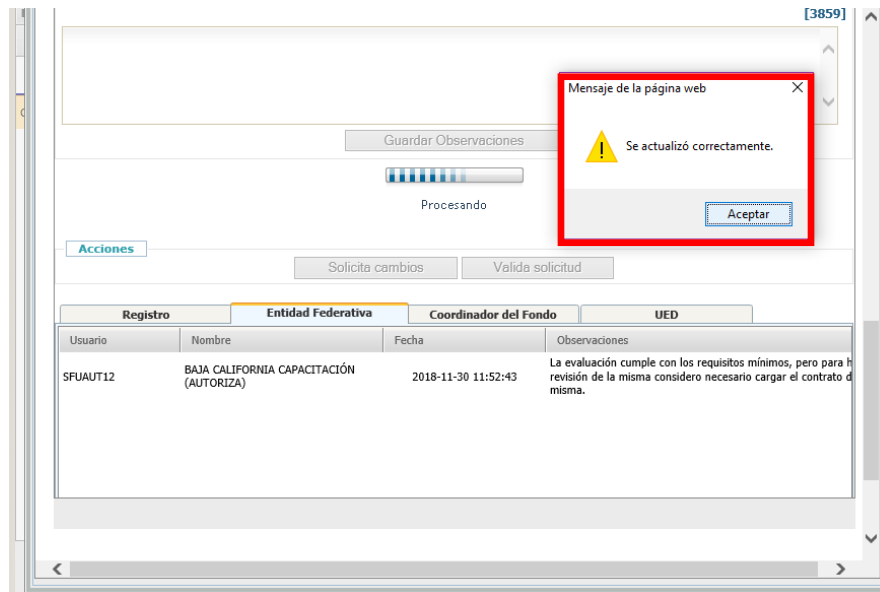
[3859]

Guardar Observaciones

Procesando

Mensaje de la página web

Se actualizó correctamente.

Aceptar

Acciones

Solicita cambios

Valida solicitud

Registro

Entidad Federativa

Coordinador del Fondo

UED

| Usuario | Nombre | Fecha | Observaciones |
|---|---|---|---|
| SFUAUT12 | BAJA CALIFORNIA CAPACITACIÓN (AUTORIZA) | 2018-11-30 11:52:43 | La evaluación cumple con los requisitos mínimos, pero para h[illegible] revisión de la misma considero necesario cargar el contrato d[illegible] misma. |